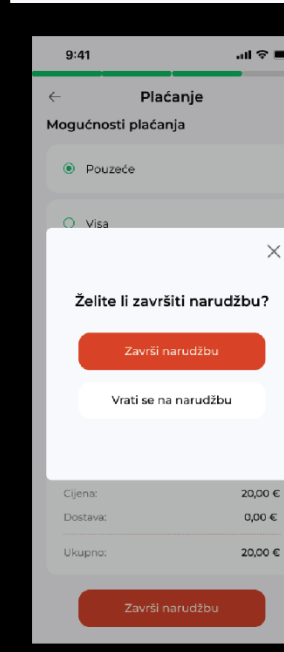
9:41

←

Plaćanje

Mogućnosti plaćanja

Pouzeće

Visa

×

Želite li završiti narudžbu?

Završi narudžbu

Vrati se na narudžbu

| Cijena: | 20,00 € |
|---|---|
| Dostava: | 0,00 € |
| Ukupno: | 20,00 € |

Završi narudžbu